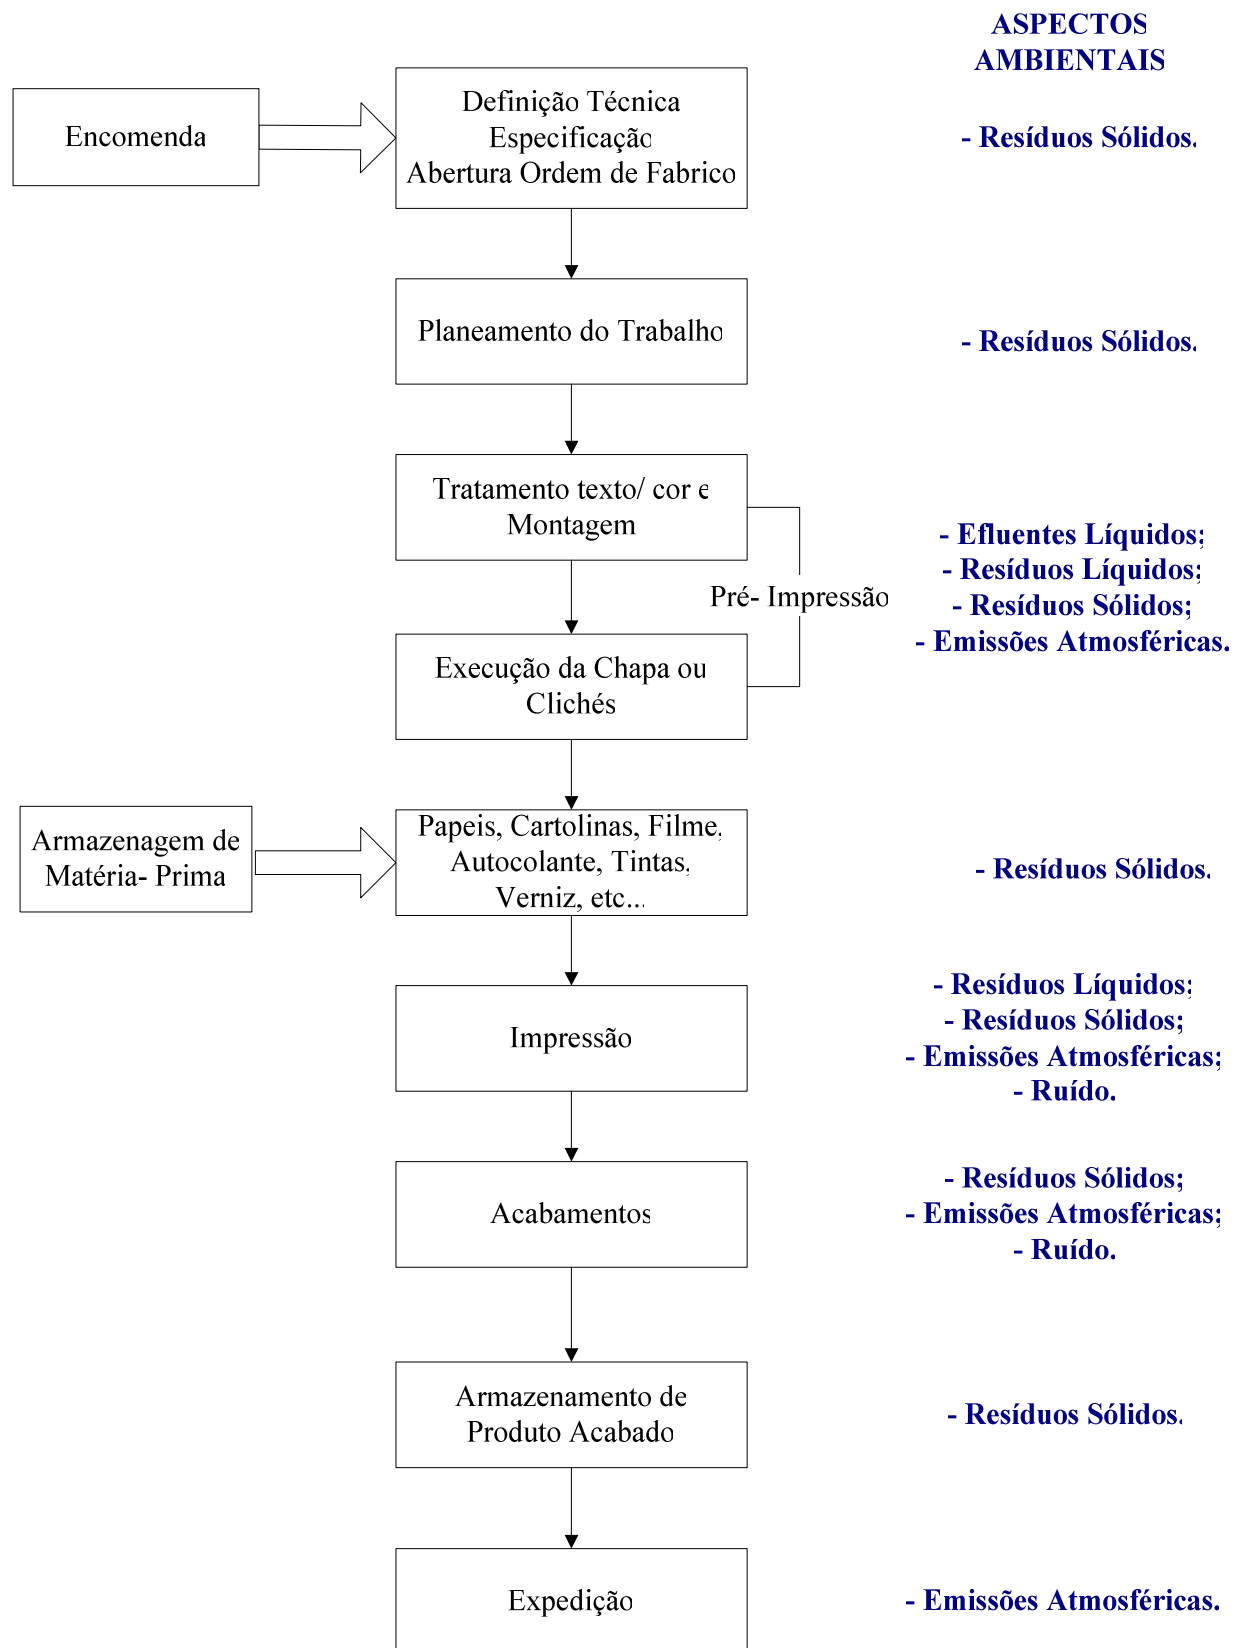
ASPECTOS AMBIENTAIS

Encomenda

Definição Técnica
Especificação
Abertura Ordem de Fabrico

- Resíduos Sólidos.

Planeamento do Trabalho

- Resíduos Sólidos.

Tratamento texto/ cor e Montagem

Pré- Impressão

Execução da Chapa ou Clichés

- Efluentes Líquidos;
- Resíduos Líquidos;
- Resíduos Sólidos;
- Emissões Atmosféricas.

Armazenagem de Matéria- Prima

Papeis, Cartolinas, Filme, Autocolante, Tintas, Verniz, etc...

- Resíduos Sólidos.

Impressão

- Resíduos Líquidos;
- Resíduos Sólidos;
- Emissões Atmosféricas;
- Ruído.

Acabamentos

- Resíduos Sólidos;
- Emissões Atmosféricas;
- Ruído.

Armazenamento de Produto Acabado

- Resíduos Sólidos.

Expedição

- Emissões Atmosféricas.